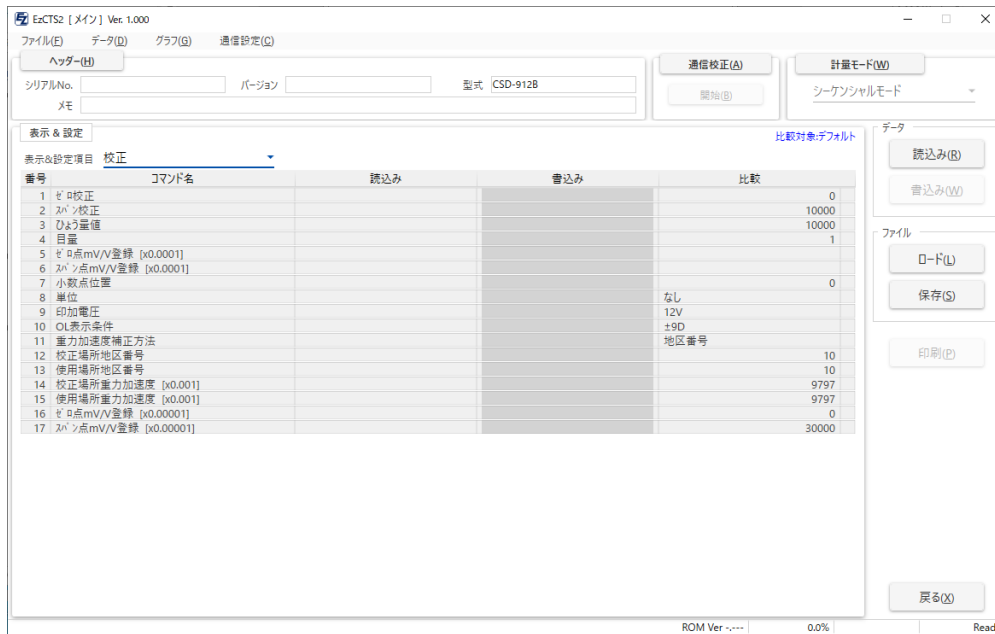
EzCTS2 [メイン] Ver. 1.000

ファイル(F) データ(D) グラフ(G) 通信設定(C)

ヘッダー(H)

シリアルNo. バージョン 型式 CSD-912B

メモ

通信校正(A)

開始(B)

計量モード(W)

シーケンシャルモード

表示 & 設定

比較対象:デフォルト

表示&設定項目 校正

| 番号 | コマンド名 | 読込み | 書込み | 比較 |
|---|---|---|---|---|
| 1 | ｾﾞﾛ校正 | | | 0 |
| 2 | ｽﾊﾟﾝ校正 | | | 10000 |
| 3 | ひょう量値 | | | 10000 |
| 4 | 目量 | | | 1 |
| 5 | ｾﾞﾛ点mV/V登録 [x0.0001] | | | |
| 6 | ｽﾊﾟﾝ点mV/V登録 [x0.0001] | | | |
| 7 | 小数点位置 | | | 0 |
| 8 | 単位 | | | なし |
| 9 | 印加電圧 | | | 12V |
| 10 | OL表示条件 | | | ±9D |
| 11 | 重力加速度補正方法 | | | 地区番号 |
| 12 | 校正場所地区番号 | | | 10 |
| 13 | 使用場所地区番号 | | | 10 |
| 14 | 校正場所重力加速度 [x0.001] | | | 9797 |
| 15 | 使用場所重力加速度 [x0.001] | | | 9797 |
| 16 | ｾﾞﾛ点mV/V登録 [x0.00001] | | | 0 |
| 17 | ｽﾊﾟﾝ点mV/V登録 [x0.00001] | | | 30000 |

データ

読込み(R)

書込み(W)

ファイル

ロード(L)

保存(S)

印刷(P)

戻る(X)

ROM Ver -.--- 0.0% Read